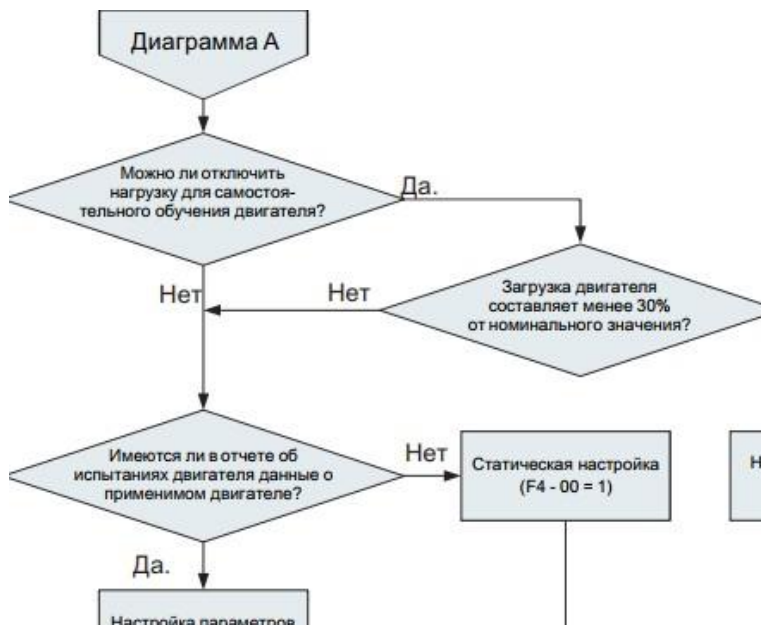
Диаграмма А

Можно ли отключить нагрузку для самостоятельного обучения двигателя?

Да.

Нет

Нет

Загрузка двигателя составляет менее 30% от номинального значения?

Имеются ли в отчете об испытаниях двигателя данные о применимом двигателе?

Нет

Статическая настройка (F4 - 00 = 1)

Н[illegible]

Да.

Настройка параметров